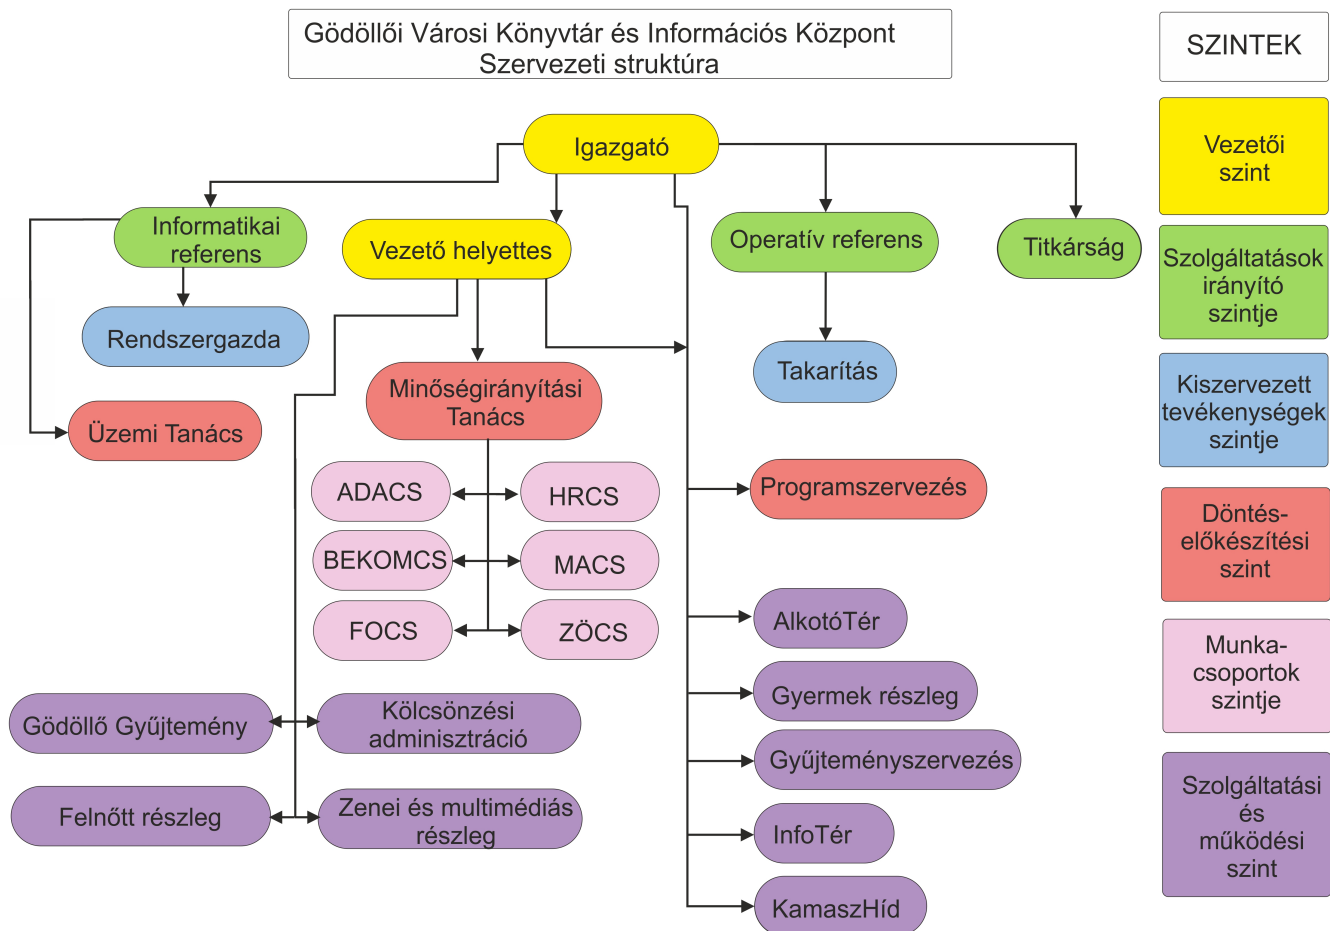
Gödöllői Városi Könyvtár és Információs Központ
Szervezeti struktúra

SZINTEK

Vezetői szint

Szolgáltatások irányító szintje

Kiszervezett tevékenységek szintje

Döntés-előkészítési szint

Munka-csoportok szintje

Szolgáltatási és működési szint

Igazgató

Informatikai referens

Vezető helyettes

Operatív referens

Titkárság

Rendszergazda

Takarítás

Minőségirányítási Tanács

Üzemi Tanács

ADACS

HRCS

BEKOMCS

MACS

FOCS

ZÖCS

Programszervezés

AlkotóTér

Gyermek részleg

Gyűjteményszervezés

InfoTér

KamaszHíd

Gödöllő Gyűjtemény

Kölcsönzési adminisztráció

Felnőtt részleg

Zenei és multimédiás részleg